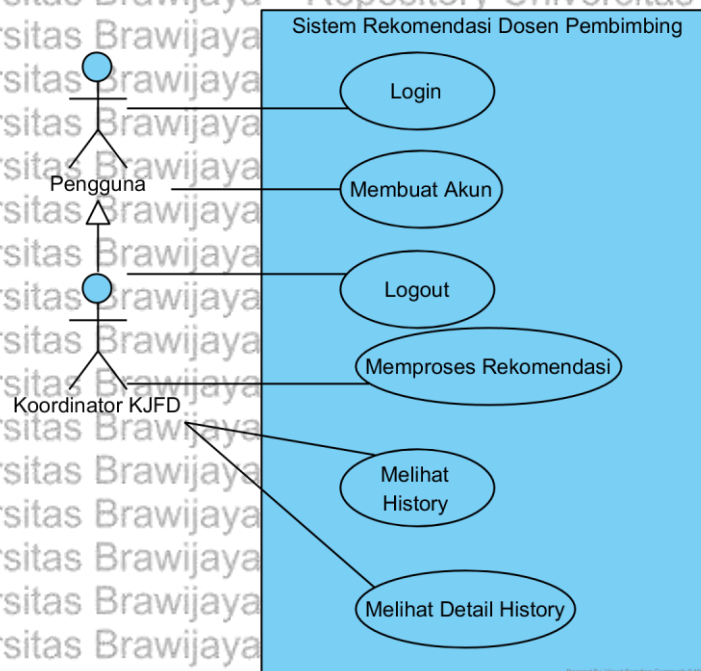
rsitas Brawijaya Repository Universitas
rsitas Brawijaya
rsitas Brawijaya
rsitas Brawijaya
rsitas Brawijaya
rsitas Brawijaya
rsitas Brawijaya
rsitas Brawijaya
rsitas Brawijaya
rsitas Brawijaya
rsitas Brawijaya
rsitas Brawijaya
rsitas Brawijaya
rsitas Brawijaya
rsitas Brawijaya

Sistem Rekomendasi Dosen Pembimbing

Pengguna

Koordinator KJFD

Login

Membuat Akun

Logout

Memproses Rekomendasi

Melihat History

Melihat Detail History